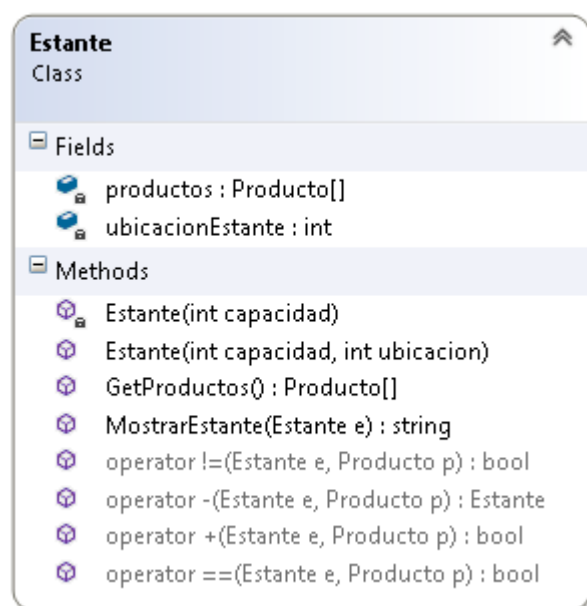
Estante
Class

Fields

productos : Producto[]
ubicacionEstante : int

Methods

Estante(int capacidad)
Estante(int capacidad, int ubicacion)
GetProductos() : Producto[]
MostrarEstante(Estante e) : string
operator !=(Estante e, Producto p) : bool
operator -(Estante e, Producto p) : Estante
operator +(Estante e, Producto p) : bool
operator ==(Estante e, Producto p) : bool